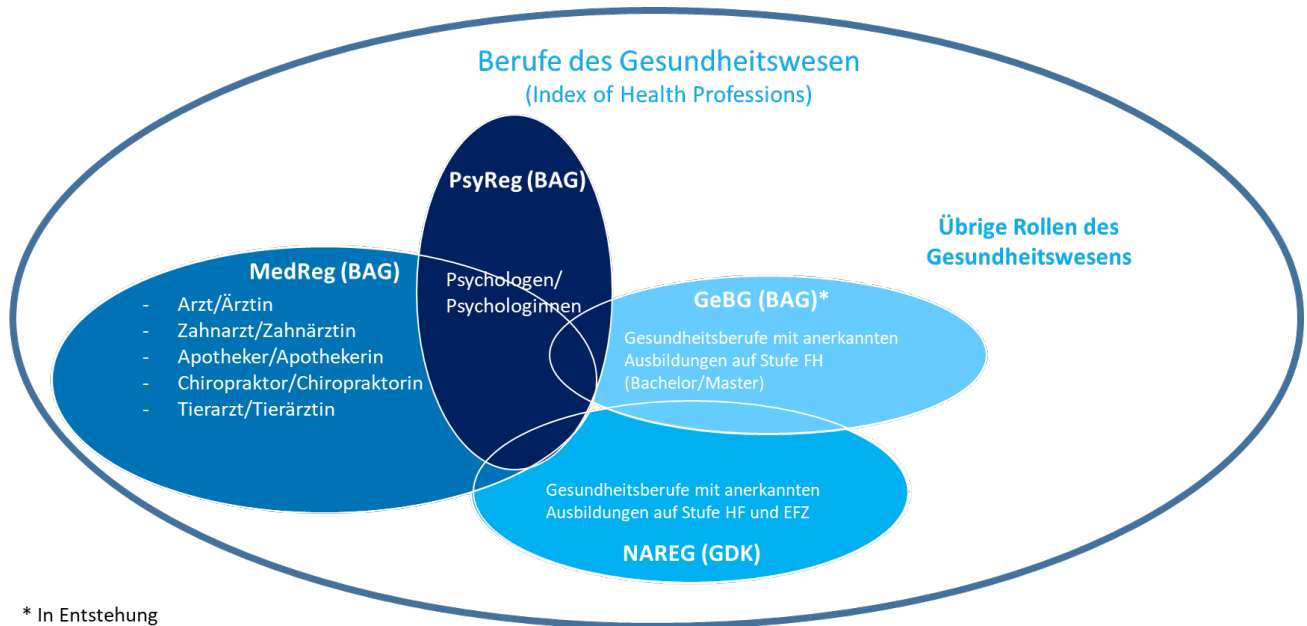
Berufe des Gesundheitswesen
(Index of Health Professions)

PsyReg (BAG)

Psychologen/
Psychologinnen

Übrige Rollen des Gesundheitswesens

MedReg (BAG)
- Arzt/Ärztin
- Zahnarzt/Zahnärztin
- Apotheker/Apothekerin
- Chiropraktor/Chiropraktorin
- Tierarzt/Tierärztin

GeBG (BAG)*
Gesundheitsberufe mit anerkannten Ausbildungen auf Stufe FH (Bachelor/Master)

Gesundheitsberufe mit anerkannten Ausbildungen auf Stufe HF und EFZ
NAREG (GDK)

* In Entstehung